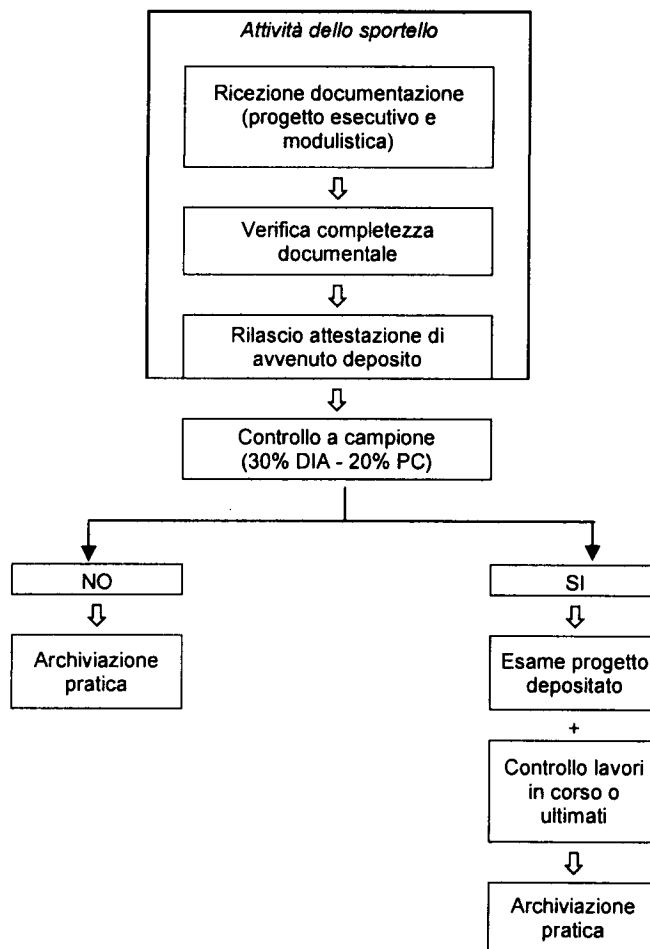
Attività dello sportello

Ricezione documentazione (progetto esecutivo e modulistica)

Verifica completezza documentale

Rilascio attestazione di avvenuto deposito

Controllo a campione (30% DIA - 20% PC)

NO

Archiviazione pratica

SI

Esame progetto depositato

+

Controllo lavori in corso o ultimati

Archiviazione pratica